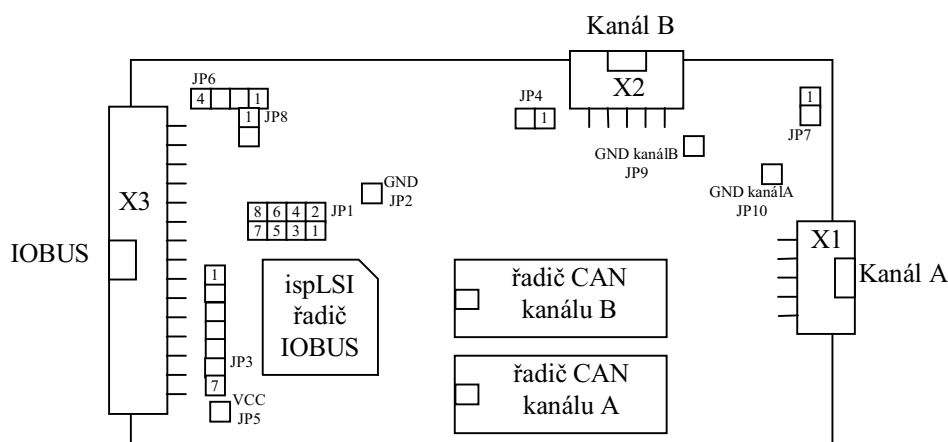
Kanál B

X2

JP6

4 1

1 JP8

JP4

1

1

JP7

GND kanálB

JP9

GND kanálA

JP10

X3

GND

JP2

8 6 4 2

7 5 3 1

JP1

IOBUS

X1

Kanál A

1

JP3

7

VCC

JP5

ispLSI

řadič

IOBUS

řadič CAN

kanálu B

řadič CAN

kanálu A